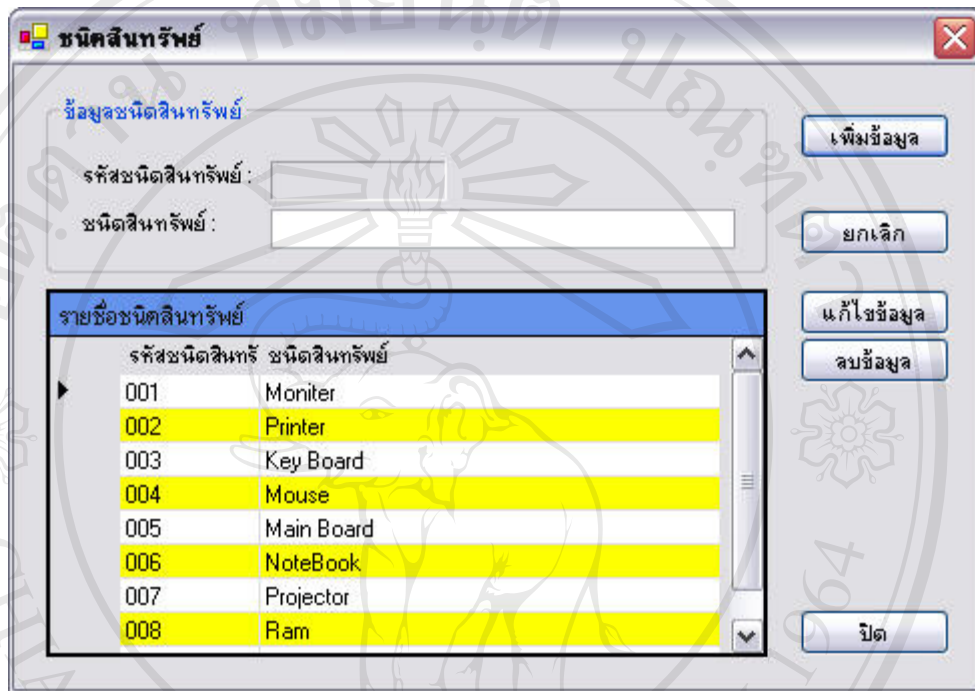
ชนิดสินทรัพย์

ข้อมูลชนิดสินทรัพย์

รหัสชนิดสินทรัพย์ :

ชนิดสินทรัพย์ :

เพิ่มข้อมูล

ยกเลิก

รายชื่อชนิดสินทรัพย์

| รหัสชนิดสินทรั | ชนิดสินทรัพย์ |
|---|---|
| 001 | Moniter |
| 002 | Printer |
| 003 | Key Board |
| 004 | Mouse |
| 005 | Main Board |
| 006 | NoteBook |
| 007 | Projector |
| 008 | Ram |

แก้ไขข้อมูล

ลบข้อมูล

ปิด